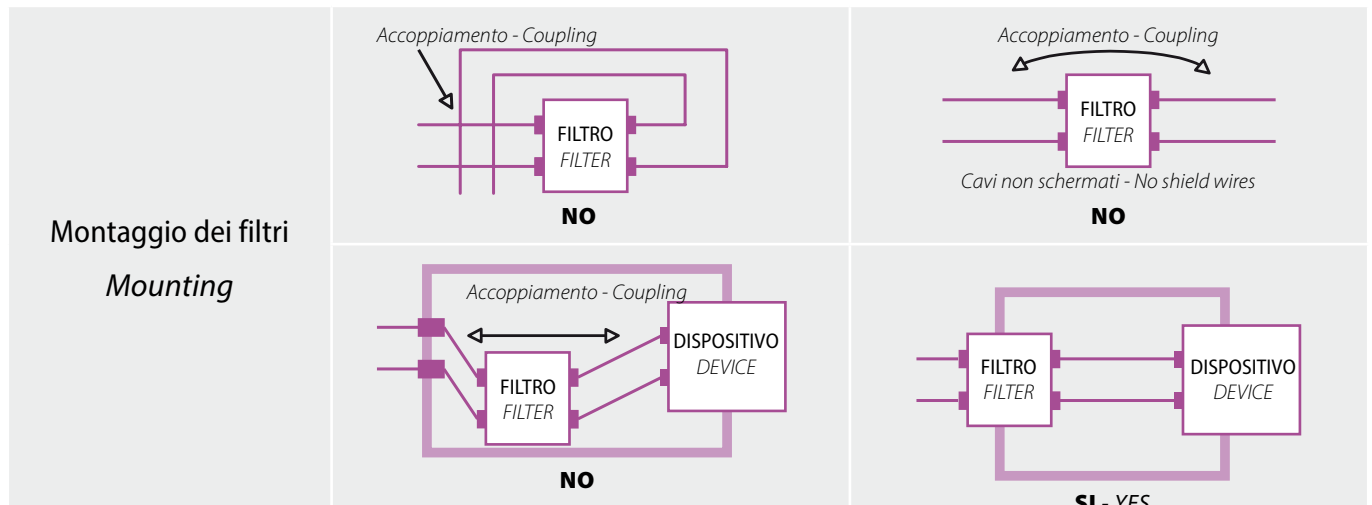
Montaggio dei filtri

*Mounting*

Accoppiamento - Coupling

FILTRO
*FILTER*

**NO**

Accoppiamento - Coupling

FILTRO
*FILTER*

Cavi non schermati - No shield wires

**NO**

Accoppiamento - Coupling

DISPOSITIVO
*DEVICE*

FILTRO
*FILTER*

**NO**

FILTRO
*FILTER*

DISPOSITIVO
*DEVICE*

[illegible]